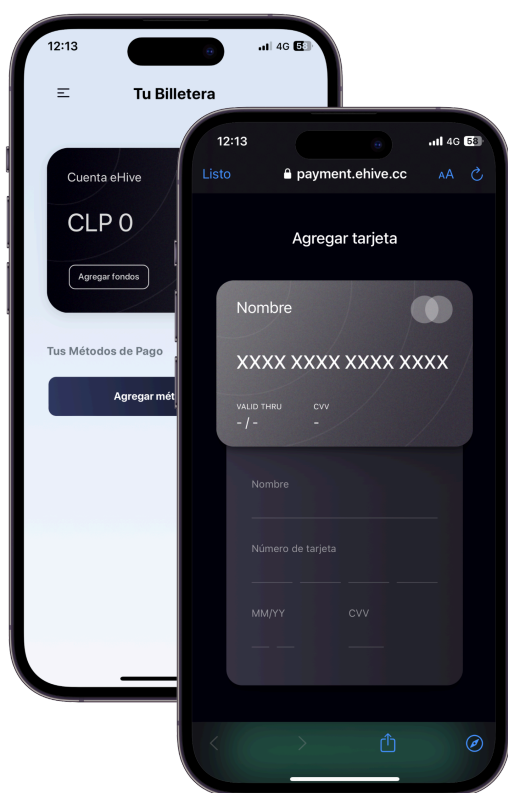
12:13
4G 58

Tu Billetera

Cuenta eHive

CLP 0

Agregar fondos

Tus Métodos de Pago

Agregar mét

12:13
4G 58

Listo
payment.ehive.cc
AA

Agregar tarjeta

Nombre

XXXX XXXX XXXX XXXX

VALID THRU
- / -

CVV
-

Nombre

Número de tarjeta

MM/YY

CVV